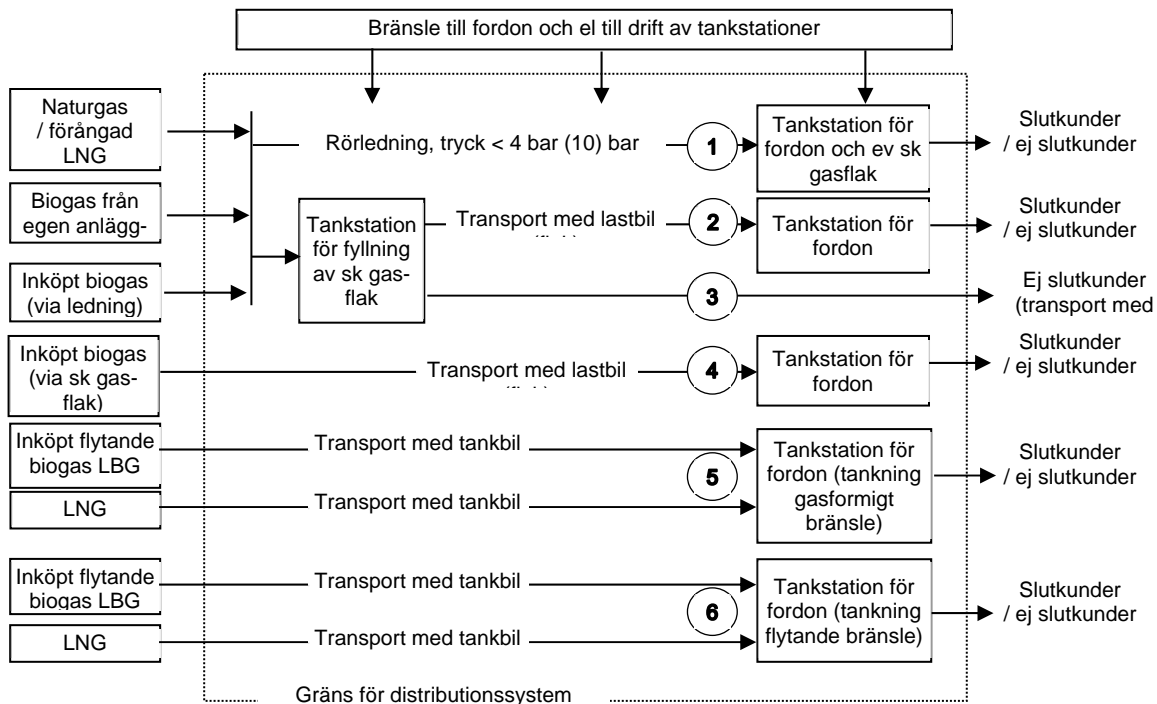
Bränsle till fordon och el till drift av tankstationer

Naturgas / förångad LNG

Biogas från egen anlägg-

Inköpt biogas (via ledning)

Inköpt biogas (via sk gas-flak)

Inköpt flytande biogas LBG

LNG

Inköpt flytande biogas LBG

LNG

Rörledning, tryck < 4 bar (10) bar

1

Tankstation för fordon och ev sk gasflak

Slutkunder / ej slutkunder

Tankstation för fyllning av sk gas-flak

Transport med lastbil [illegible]

2

Tankstation för fordon

Slutkunder / ej slutkunder

3

Ej slutkunder (transport med

Transport med lastbil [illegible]

4

Tankstation för fordon

Slutkunder / ej slutkunder

Transport med tankbil

Transport med tankbil

5

Tankstation för fordon (tankning gasformigt bränsle)

Slutkunder / ej slutkunder

Transport med tankbil

Transport med tankbil

6

Tankstation för fordon (tankning flytande bränsle)

Slutkunder / ej slutkunder

Gräns för distributionssystem